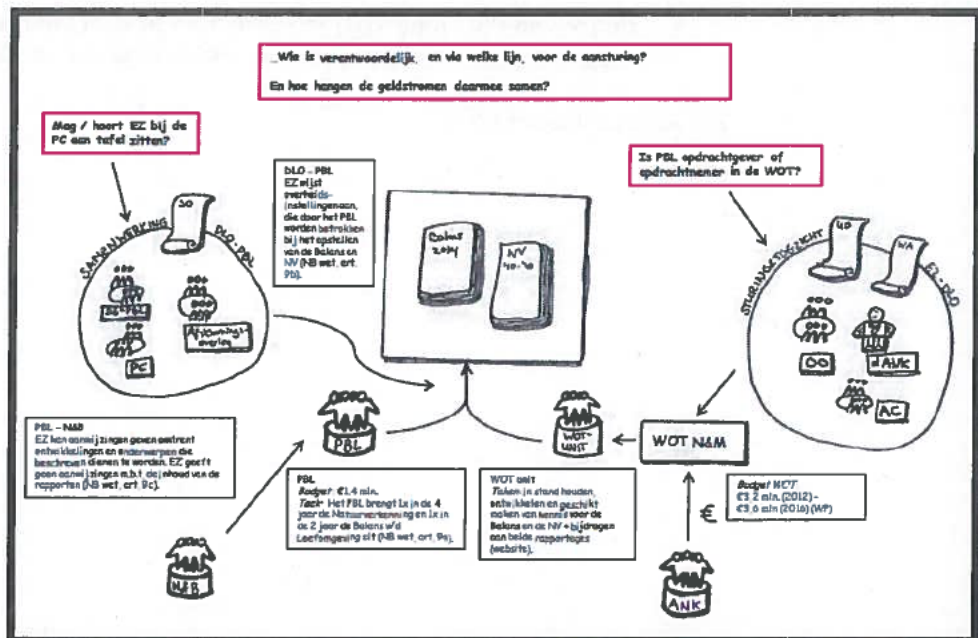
Wie is verantwoordelijk, en via welke lijn, voor de aansturing?

En hoe hangen de geldstromen daarmee samen?

Mag / hoort EZ bij de PC aan tafel zitten?

Is PBL opdrachtgever of opdrachtnemer in de WOT?

SAMENWERKING

DLO-PBL

SO

DLO - PBL
EZ wijst overheidsinstellingen aan, die door het PBL worden betrokken bij het opstellen van de Balans en NV (NB wet, art. 9b).

Balans 2014

NV 40-'10

STURINGSTOEZICHT

EZ-DLO

UO

WA

PC

Afstemmingsoverleg

OO

dAVK

AC

PBL - N&B
EZ kan aanwijzingen geven omtrent ontwikkelingen en onderwerpen die beschreven dienen te worden. EZ geeft geen aanwijzingen m.b.t. de inhoud van de rapporten (NB wet, art. 9c).

PBL

WOT-unit

WOT N&M

PBL
Budget: €1,4 mln.
Taak: Het PBL brengt 1x in de 4 jaar de Natuurverkenning en 1x in de 2 jaar de Balans v/d Leefomgeving uit (NB wet, art. 9a).

WOT unit
Taken: in stand houden, ontwikkelen en geschikt maken van kennis voor de Balans en de NV + bijdragen aan beide rapportages (website).

Budget WOT
€3,2 mln. (2012) -
€3,6 mln (2016) (WP)

€

N&B

ANK